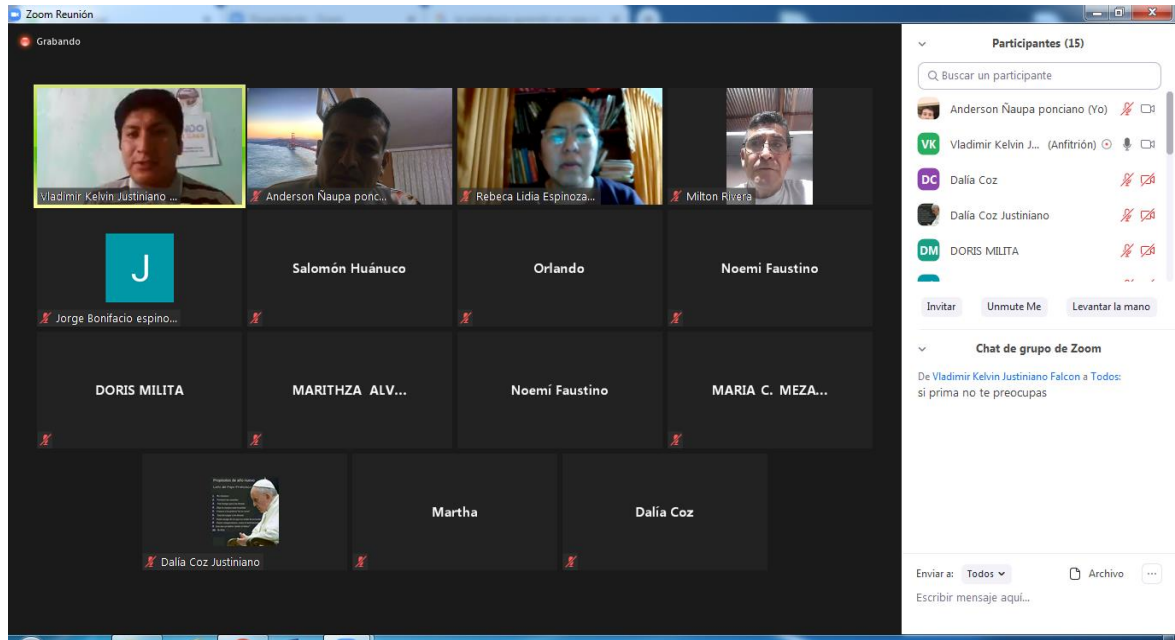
Zoom Reunión

Grabando

Vladimir Kelvin Justiniano ...
Anderson Ñaupa ponc...
Rebeca Lidia Espinoza...
Milton Rivera

J
Jorge Bonifacio espino...
Salomón Huánuco
Orlando
Noemi Faustino

DORIS MILITA
MARITHZA ALV...
Noemí Faustino
MARIA C. MEZA...

Dalía Coz Justiniano
Martha
Dalía Coz

Participantes (15)

Buscar un participante

Anderson Ñaupa ponciano (Yo)
VK Vladimir Kelvin J... (Anfitrión)
DC Dalía Coz
Dalía Coz Justiniano
DM DORIS MILITA

Invitar
Unmute Me
Levantar la mano

Chat de grupo de Zoom

De Vladimir Kelvin Justiniano Falcon a Todos:
si prima no te preocupas

Enviar a: Todos
Archivo
...
Escribir mensaje aquí...